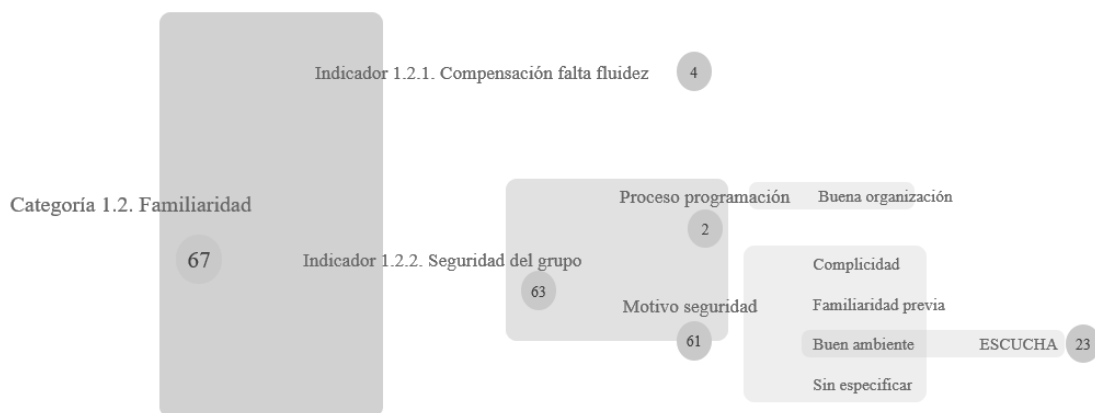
Indicador 1.2.1. Compensación falta fluidez 4

Categoría 1.2. Familiaridad

67

Indicador 1.2.2. Seguridad del grupo

63

Proceso programación

2

Buena organización

Motivo seguridad

61

Complicidad

Familiaridad previa

Buen ambiente

ESCUCHA 23

Sin especificar